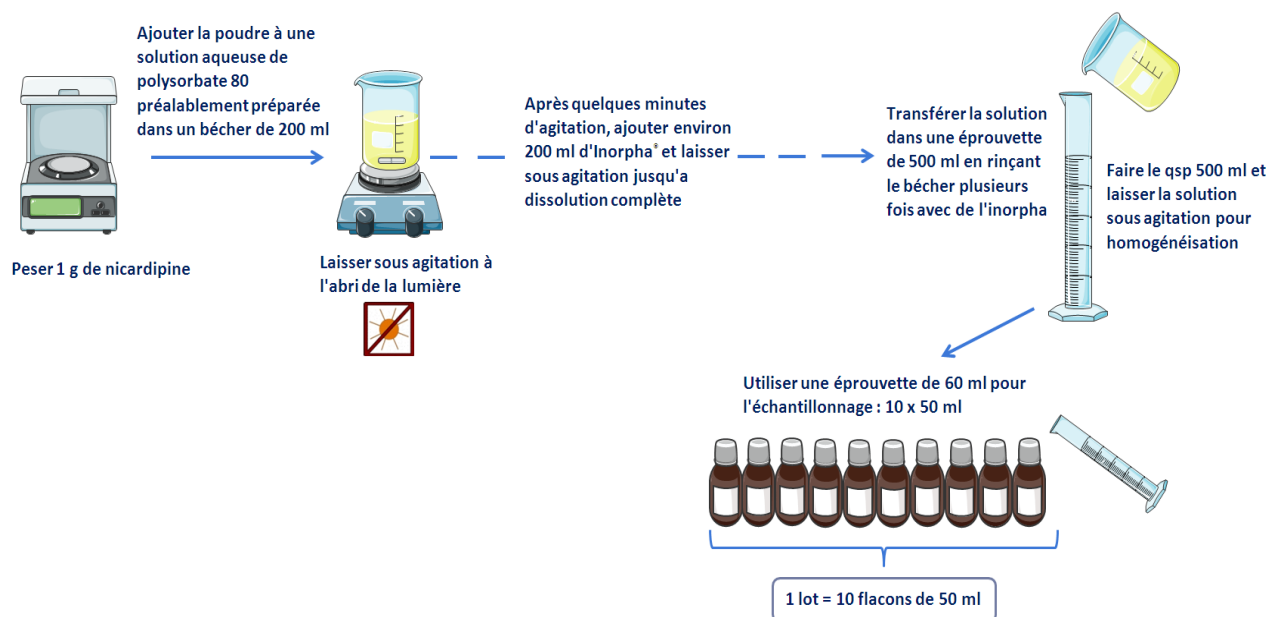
Ajouter la poudre à une solution aqueuse de polysorbate 80 préalablement préparée dans un bécher de 200 ml

Peser 1 g de nicardipine

Laisser sous agitation à l'abri de la lumière

Après quelques minutes d'agitation, ajouter environ 200 ml d'Inorpha® et laisser sous agitation jusqu'a dissolution complète

Transférer la solution dans une éprouvette de 500 ml en rinçant le bécher plusieurs fois avec de l'inorpha

Faire le qsp 500 ml et laisser la solution sous agitation pour homogénéisation

Utiliser une éprouvette de 60 ml pour l'échantillonnage : 10 x 50 ml

1 lot = 10 flacons de 50 ml